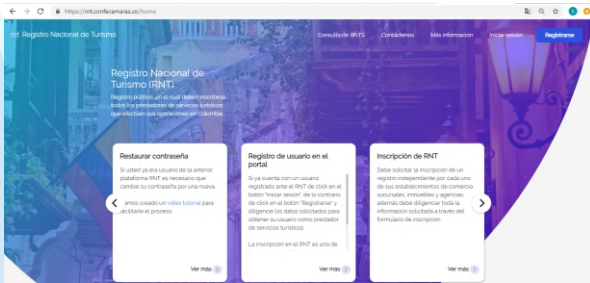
https://rnt.confecamaras.co/home

rnt Registro Nacional de Turismo

Consulta de RNTS Contáctenos Más información Iniciar sesión Registrarse

Registro Nacional de Turismo (RNT)

Registro público en el cual deben inscribirse todos los prestadores de servicios turísticos que efectúen sus operaciones en Colombia

Restaurar contraseña

Si usted ya era usuario de la anterior plataforma RNT es necesario que cambie su contraseña por una nueva.

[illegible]emos creado un video tutorial para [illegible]acilitarle el proceso.

Ver más

Registro de usuario en el portal

Si ya cuenta con un usuario registrado ante el RNT de click en el botón "Iniciar sesión" de lo contrario de click en el botón "Registrarse" y diligencie los datos solicitados para obtener su usuario como prestador de servicios turísticos.

La inscripción en el RNT es uno de

Ver más

Inscripción de RNT

Debe solicitar la inscripción de un registro independiente por cada uno de sus establecimientos de comercio, sucursales, inmuebles y agencias, además debe diligenciar toda la información solicitada a través del formulario de inscripción

Ver más